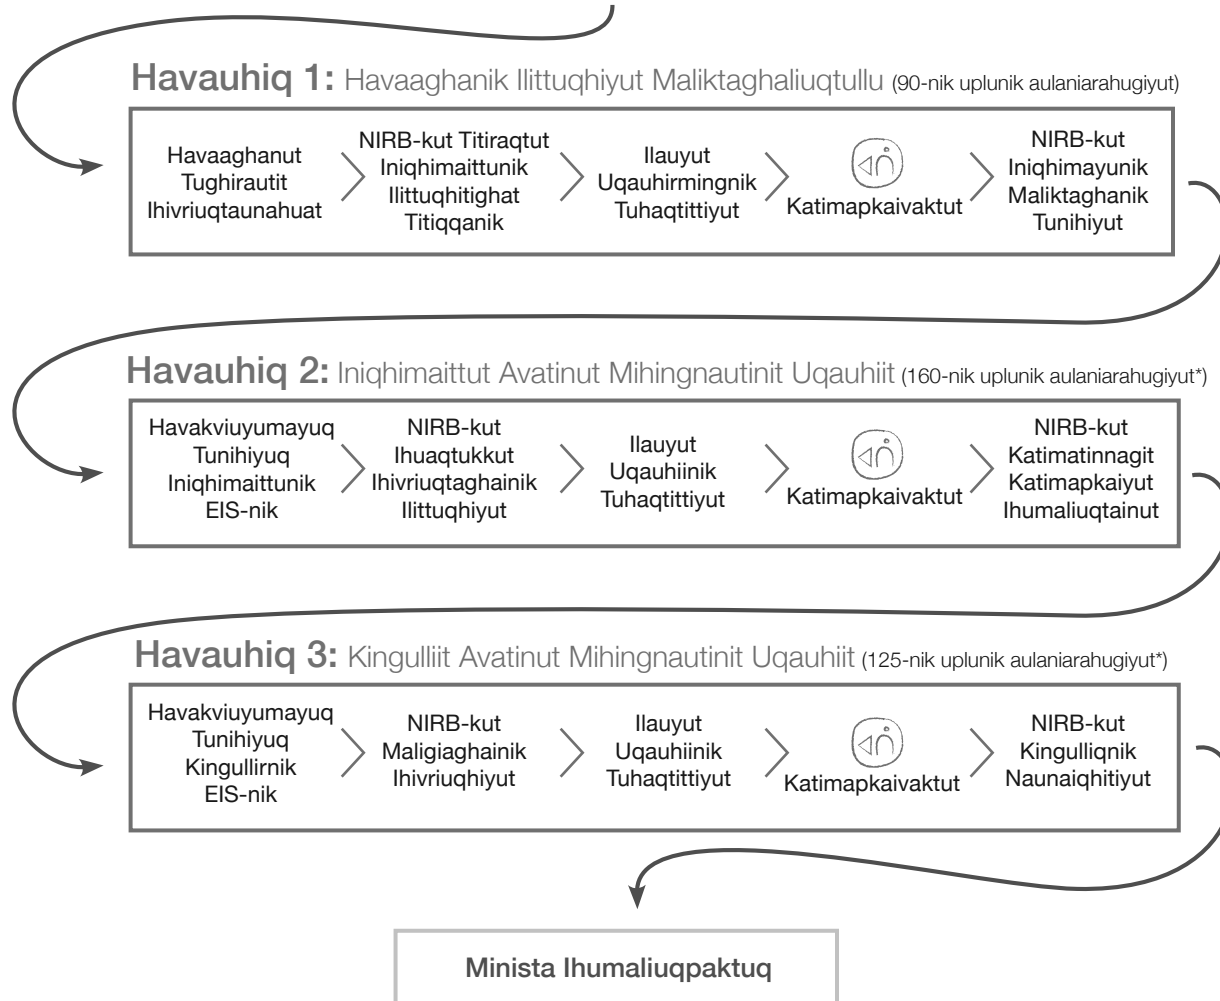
Havauhiq 1: Havaaghanik Ilittuqhiyut Maliktaghaliuqtullu (90-nik uplunik aulaniarahugiyut)

Havaaghanut Tughirautit Ihivriuqtaunahuat

NIRB-kut Titiraqtut Iniqhimaittunik Ilittuqhitighat Titiqqanik

Ilauyut Uqauhirmingnik Tuhaqtittiyut

Katimapkaivaktut

NIRB-kut Iniqhimayunik Maliktaghanik Tunihiyut

Havauhiq 2: Iniqhimaittut Avatinut Mihingnautinit Uqauhiit (160-nik uplunik aulaniarahugiyut*)

Havakviuyumayuq Tunihiyuq Iniqhimaittunik EIS-nik

NIRB-kut Ihuaqtukkut Ihivriuqtaghainik Ilittuqhiyut

Ilauyut Uqauhiinik Tuhaqtittiyut

Katimapkaivaktut

NIRB-kut Katimatinnagit Katimapkaiyut Ihumaliuqtainut

Havauhiq 3: Kingulliit Avatinut Mihingnautinit Uqauhiit (125-nik uplunik aulaniarahugiyut*)

Havakviuyumayuq Tunihiyuq Kingullirnik EIS-nik

NIRB-kut Maligiaghainik Ihivriuqhiyut

Ilauyut Uqauhiinik Tuhaqtittiyut

Katimapkaivaktut

NIRB-kut Kingulliqnik Naunaiqhitiyut

Minista Ihumaliuqpaktuq